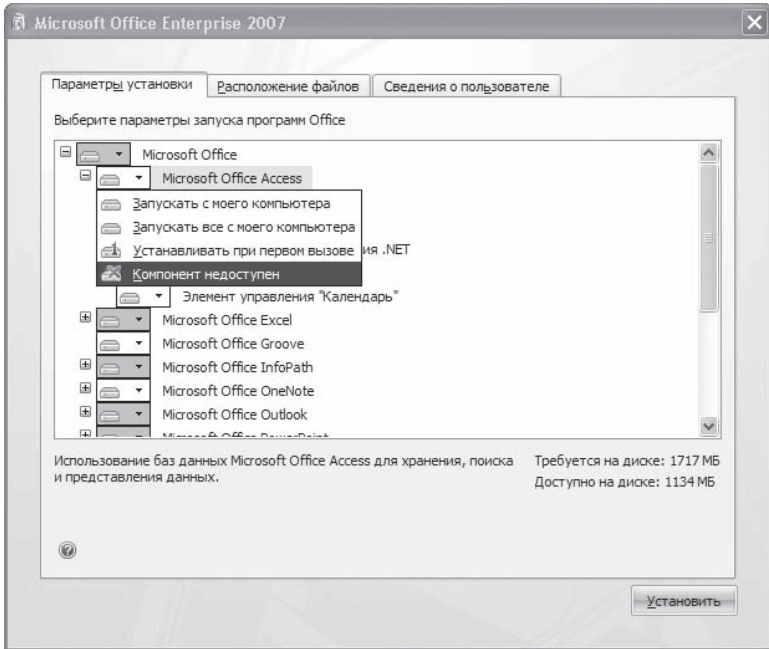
Microsoft Office Enterprise 2007

Параметры установки | Расположение файлов | Сведения о пользователе

Выберите параметры запуска программ Office

Microsoft Office
Microsoft Office Access
Запускать с моего компьютера
Запускать все с моего компьютера
Устанавливать при первом вызове
ия .NET
Компонент недоступен
Элемент управления "Календарь"
Microsoft Office Excel
Microsoft Office Groove
Microsoft Office InfoPath
Microsoft Office OneNote
Microsoft Office Outlook
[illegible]

Использование баз данных Microsoft Office Access для хранения, поиска и представления данных.

Требуется на диске: 1717 МБ
Доступно на диске: 1134 МБ

Установить